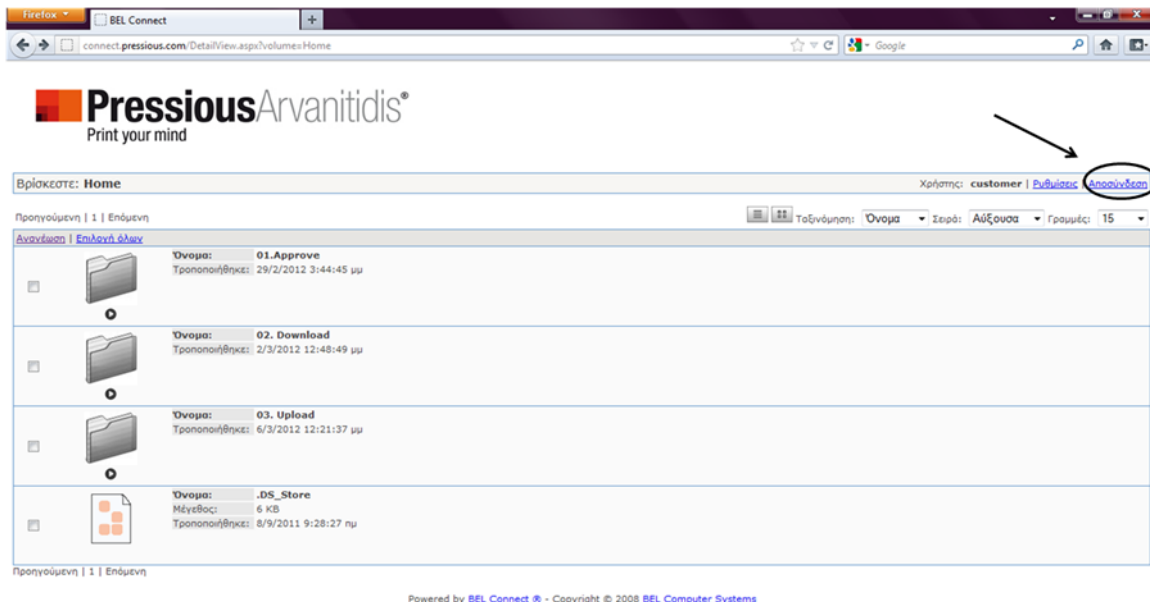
Firefox BEL Connect +

connect.pressious.com/DetailView.aspx?volume=Home

Google

PressiousArvanitidis®
Print your mind

Βρίσκεστε: Home

Χρήστης: customer | Ρυθμίσεις | Αποσύνδεση

Προηγούμενη | 1 | Επόμενη

Ταξινόμηση: Όνομα Σειρά: Αύξουσα Γραμμές: 15

Ανανέωση | Επιλογή όλων

| Όνομα: | 01.Approve |
|---|---|
| Τροποποιήθηκε: | 29/2/2012 3:44:45 μμ |

| Όνομα: | 02. Download |
|---|---|
| Τροποποιήθηκε: | 2/3/2012 12:48:49 μμ |

| Όνομα: | 03. Upload |
|---|---|
| Τροποποιήθηκε: | 6/3/2012 12:21:37 μμ |

| Όνομα: | .DS_Store |
|---|---|
| Μέγεθος: | 6 KB |
| Τροποποιήθηκε: | 8/9/2011 9:28:27 πμ |

Προηγούμενη | 1 | Επόμενη

Powered by BEL Connect ® - Copyright © 2008 BEL Computer Systems